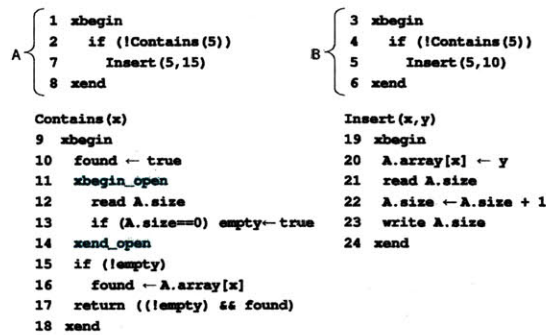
A
1 xbegin
2 if (!Contains(5))
7 Insert(5,15)
8 xend

B
3 xbegin
4 if (!Contains(5))
5 Insert(5,10)
6 xend

Contains(x)
9 xbegin
10 found ← true
11 xbegin_open
12 read A.size
13 if (A.size==0) empty← true
14 xend_open
15 if (!empty)
16 found ← A.array[x]
17 return ((!empty) && found)
18 xend

Insert(x,y)
19 xbegin
20 A.array[x] ← y
21 read A.size
22 A.size ← A.size + 1
23 write A.size
24 xend